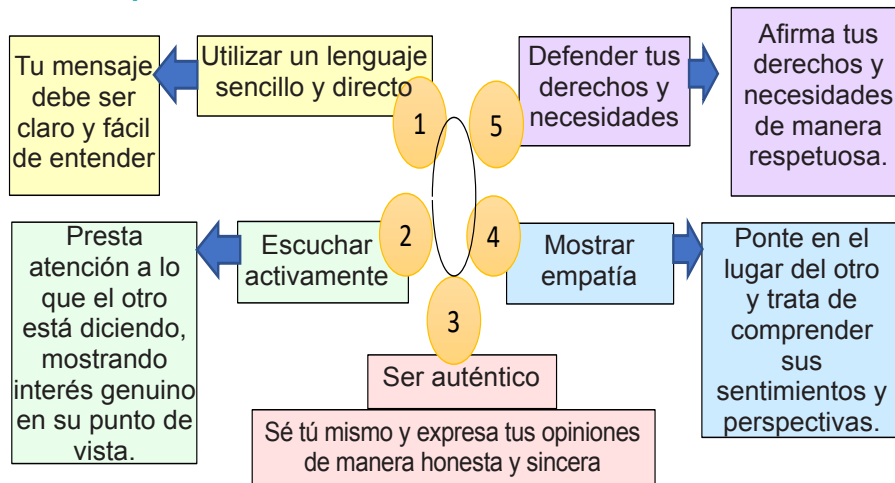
1
Utilizar un lenguaje sencillo y directo

Tu mensaje debe ser claro y fácil de entender

2
Escuchar activamente

Presta atención a lo que el otro está diciendo, mostrando interés genuino en su punto de vista.

3
Ser auténtico

Sé tú mismo y expresa tus opiniones de manera honesta y sincera

4
Mostrar empatía

Ponte en el lugar del otro y trata de comprender sus sentimientos y perspectivas.

5
Defender tus derechos y necesidades

Afirma tus derechos y necesidades de manera respetuosa.